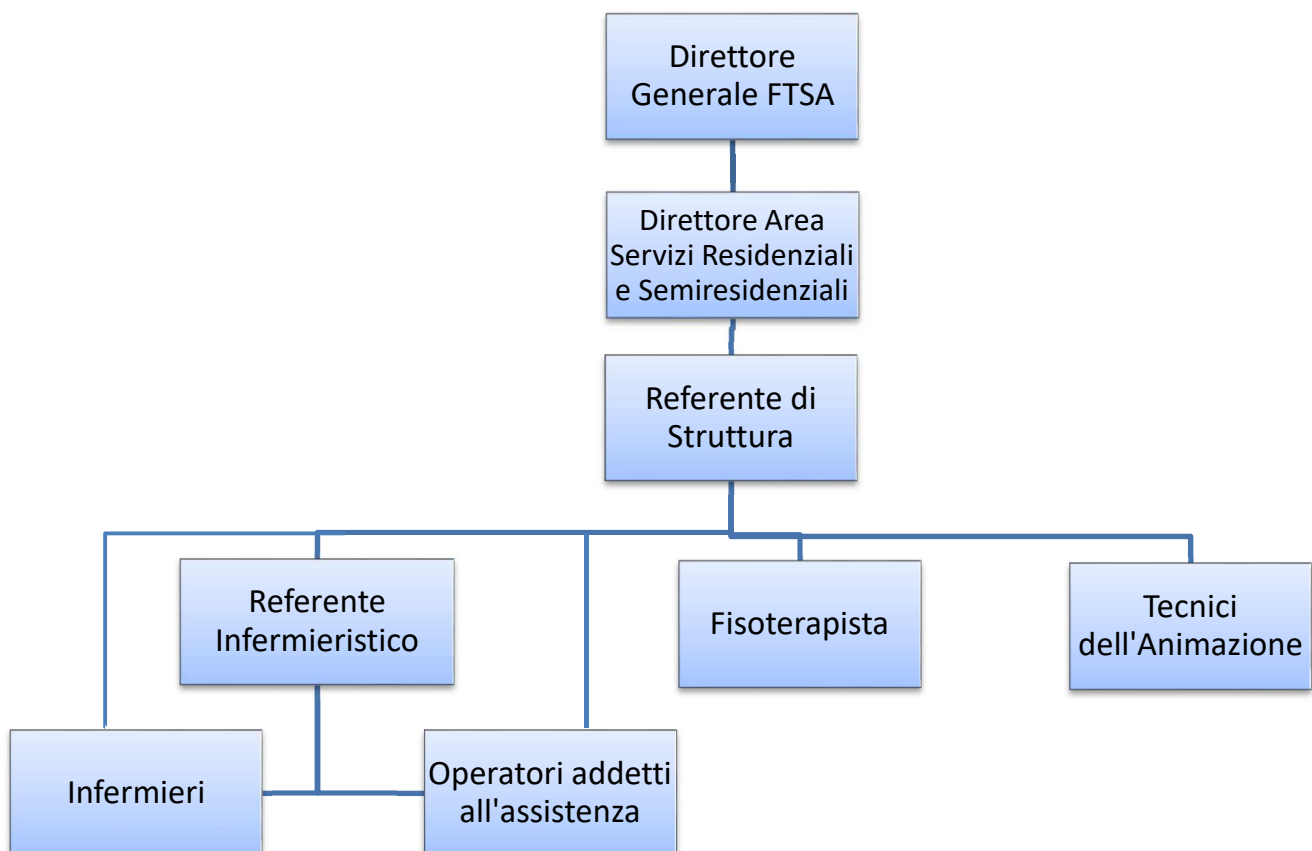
Direttore Generale FTSA

Direttore Area Servizi Residenziali e Semiresidenziali

Referente di Struttura

Referente Infermieristico

Fisoterapista

Tecnici dell'Animazione

Infermieri

Operatori addetti all'assistenza